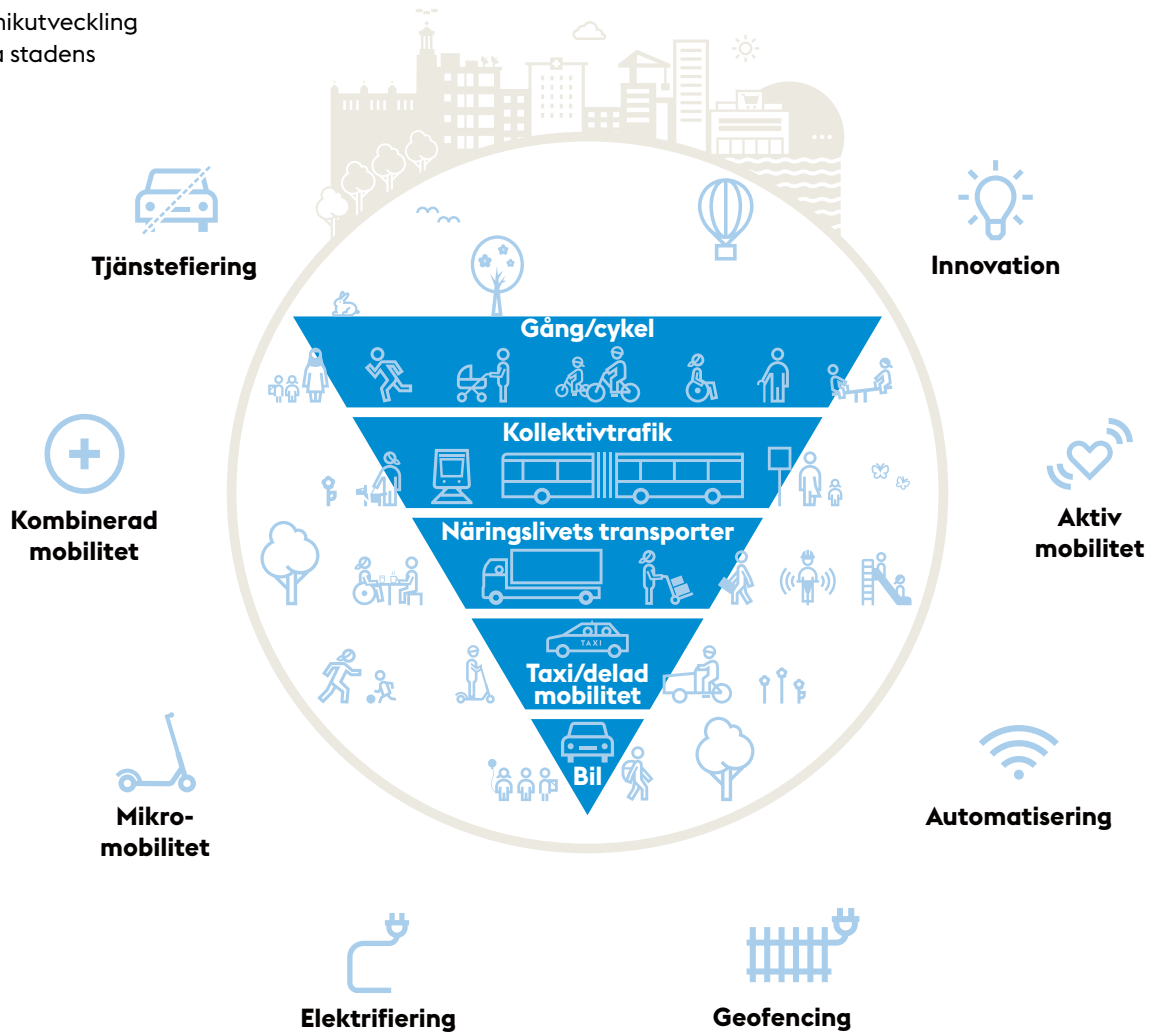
nikutveckling
u stadens

Tjänstefiering

Innovation

Gång/cykel

Kollektivtrafik

Kombinerad mobilitet

Aktiv mobilitet

Näringslivets transporter

TAXI

Taxi/delad mobilitet

Bil

Mikro-mobilitet

Automatisering

Elektrifiering

Geofencing